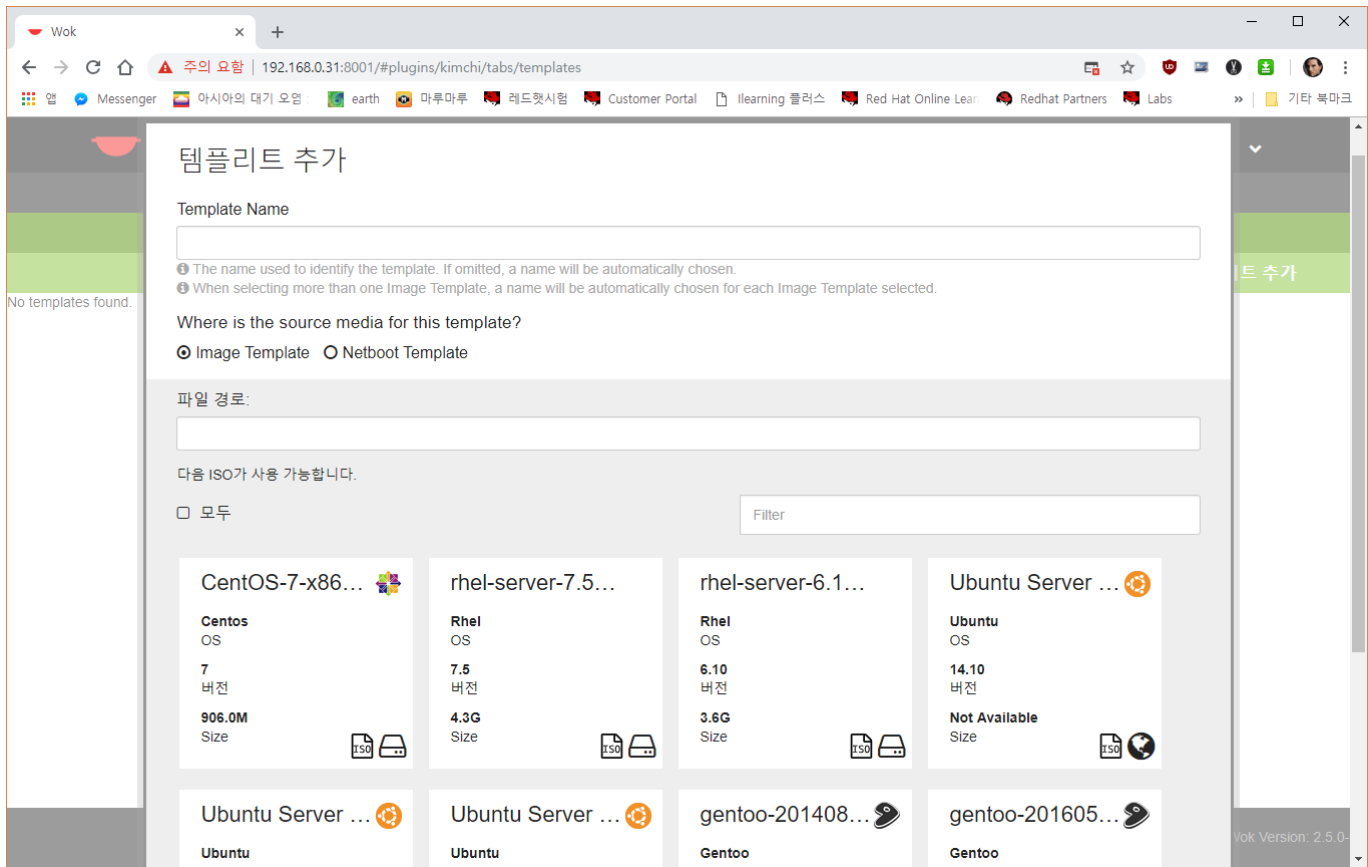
Wok
+
주의 요함 | 192.168.0.31:8001/#plugins/kimchi/tabs/templates
앱 Messenger 아시아의 대기 오염 earth 마루마루 레드햇시험 Customer Portal Ilearning 플러스 Red Hat Online Lear Redhat Partners Labs » 기타 북마크

No templates found.
리트 추가

템플리트 추가

Template Name

The name used to identify the template. If omitted, a name will be automatically chosen.
When selecting more than one Image Template, a name will be automatically chosen for each Image Template selected.

Where is the source media for this template?

Image Template Netboot Template

파일 경로:

다음 ISO가 사용 가능합니다.

모두

Filter

CentOS-7-x86...
Centos
OS
7
버전
906.0M
Size

rhel-server-7.5...
Rhel
OS
7.5
버전
4.3G
Size

rhel-server-6.1...
Rhel
OS
6.10
버전
3.6G
Size

Ubuntu Server ...
Ubuntu
OS
14.10
버전
Not Available
Size

Ubuntu Server ...
Ubuntu

Ubuntu Server ...
Ubuntu

gentoo-201408...
Gentoo

gentoo-201605...
Gentoo

Wok Version: 2.5.0-